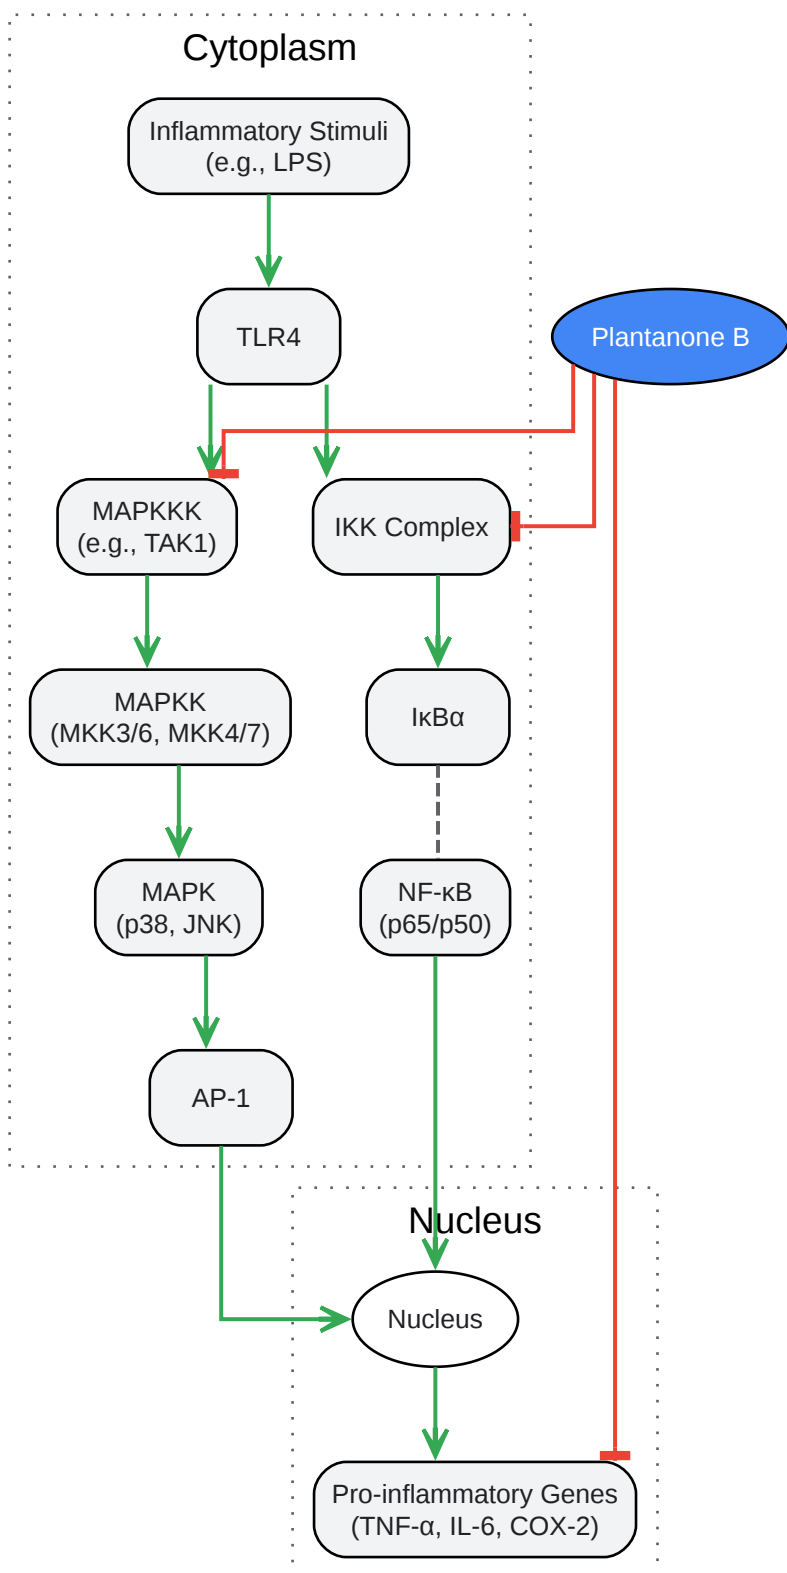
Cytoplasm

Inflammatory Stimuli (e.g., LPS)

TLR4

Plantanone B

MAPKKK (e.g., TAK1)

IKK Complex

MAPKK (MKK3/6, MKK4/7)

IκBα

MAPK (p38, JNK)

NF-κB (p65/p50)

AP-1

Nucleus

Nucleus

Pro-inflammatory Genes (TNF-α, IL-6, COX-2)